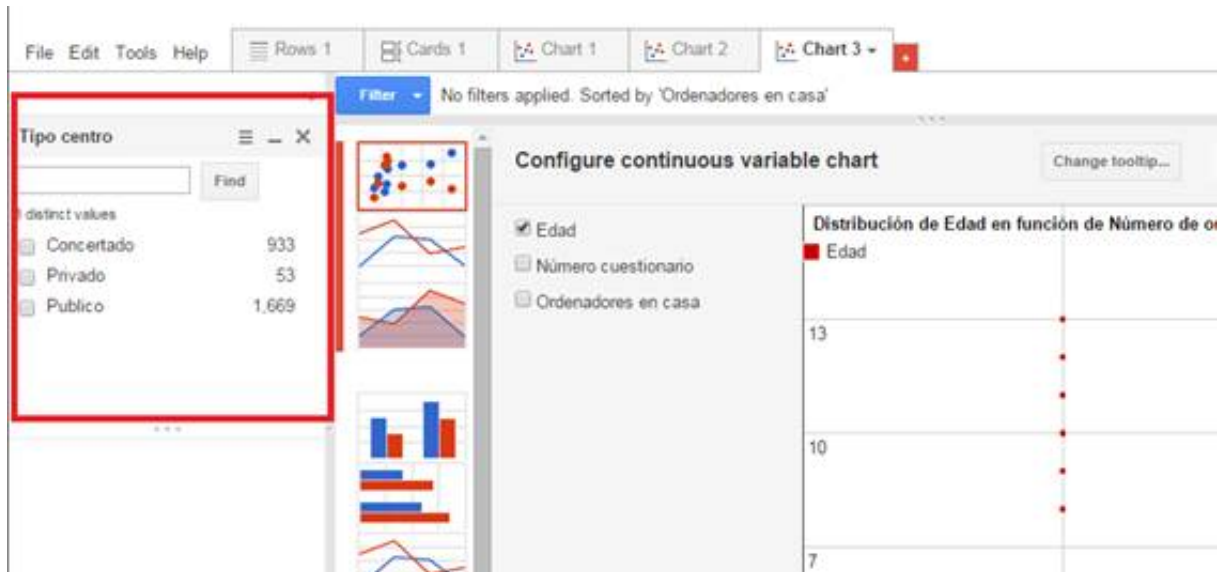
File Edit Tools Help

Rows 1

Cards 1

Chart 1

Chart 2

Chart 3

Filter

No filters applied. Sorted by 'Ordenadores en casa'

Tipo centro

Find

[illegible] distinct values

| | |
|---|---|
| Concertado | 933 |
| Privado | 53 |
| Publico | 1,669 |

Configure continuous variable chart

Change tooltip...

Edad

Número cuestionario

Ordenadores en casa

Distribución de Edad en función de Número de o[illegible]

Edad

13

10

7